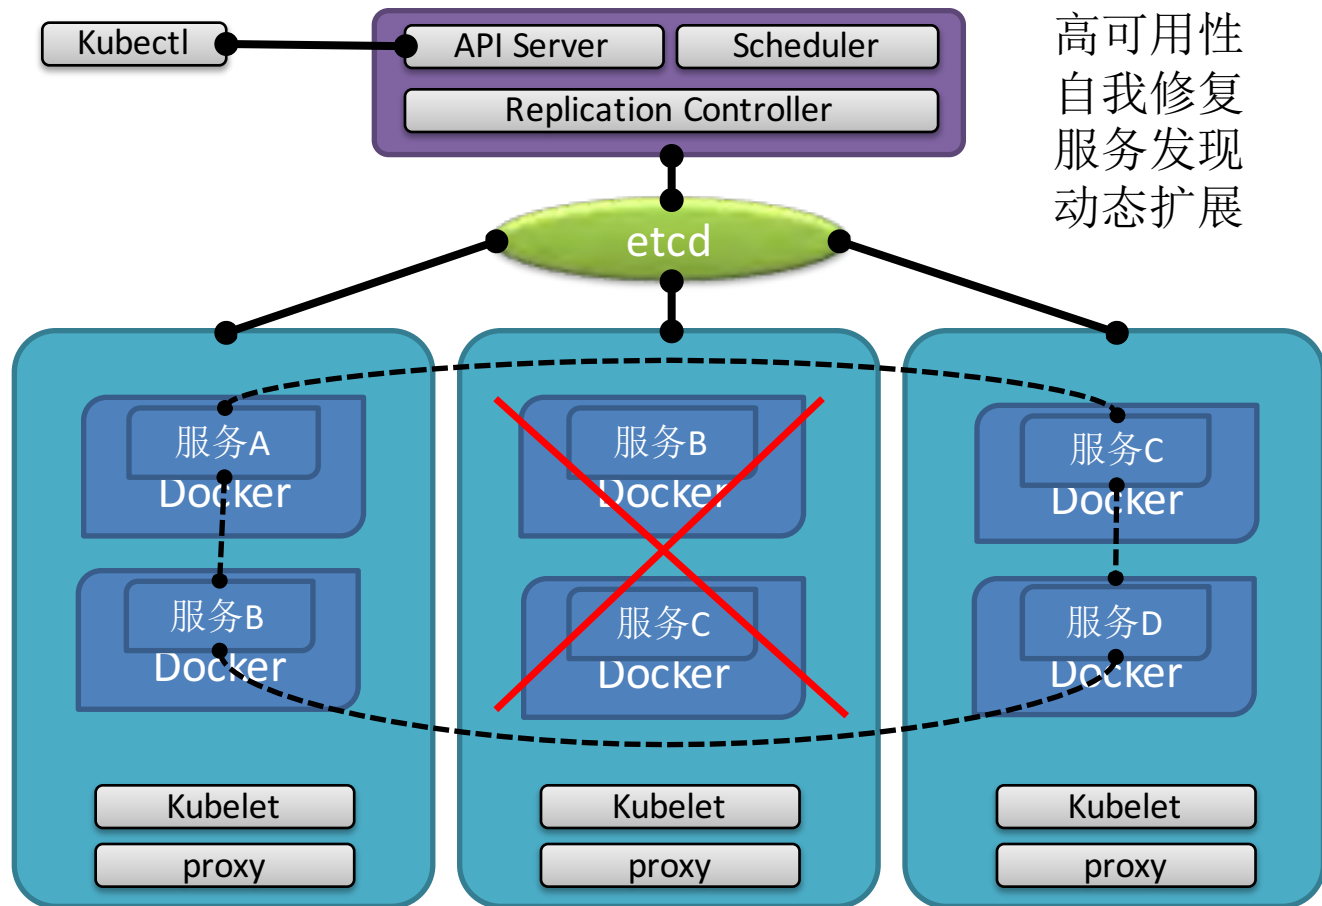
Kubectl

API Server

Scheduler

Replication Controller

高可用性
自我修复
服务发现
动态扩展

etcd

服务A
Docker

服务B
Docker

服务B
Docker

服务C
Docker

服务C
Docker

服务D
Docker

Kubelet
proxy

Kubelet
proxy

Kubelet
proxy